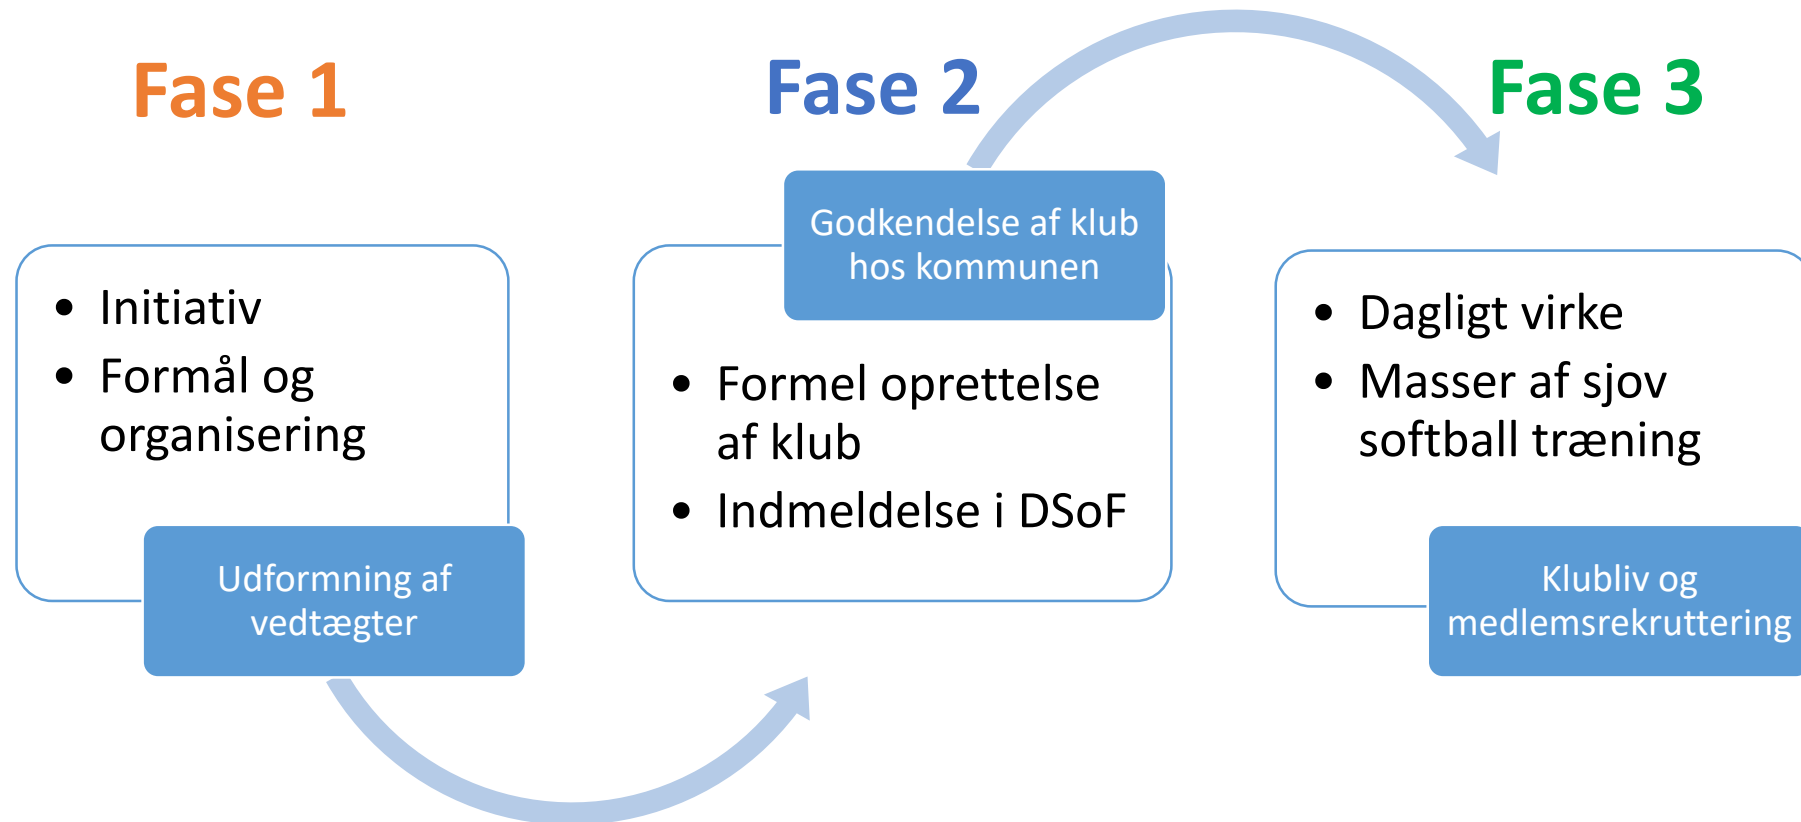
Fase 1

- Initiativ
- Formål og organisering

Udformning af vedtægter

Fase 2

Godkendelse af klub hos kommunen

- Formel oprettelse af klub
- Indmeldelse i DSoF

Fase 3

- Dagligt virke
- Masser af sjov softball træning

Klubliv og medlemsrekruttering